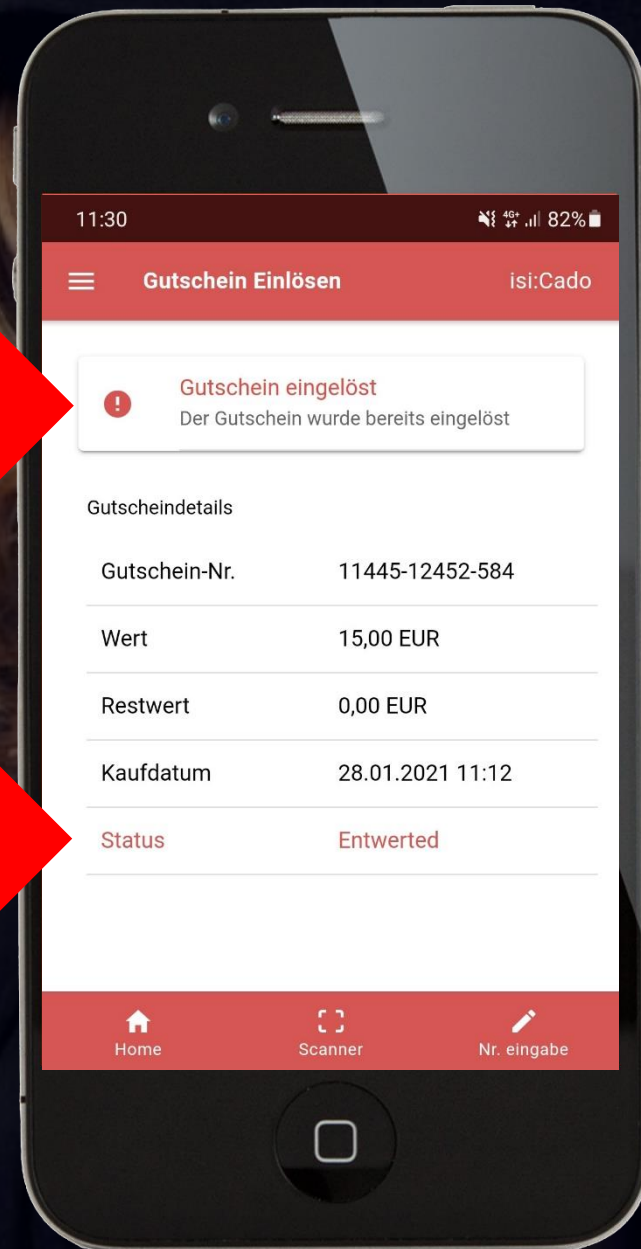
11:30

82%

Gutschein Einlösen

isi:Cado

Gutschein eingelöst
Der Gutschein wurde bereits eingelöst

Gutscheindetails

| | |
|---|---|
| Gutschein-Nr. | 11445-12452-584 |
| Wert | 15,00 EUR |
| Restwert | 0,00 EUR |
| Kaufdatum | 28.01.2021 11:12 |
| Status | Entwerted |

Home

Scanner

Nr. eingabe